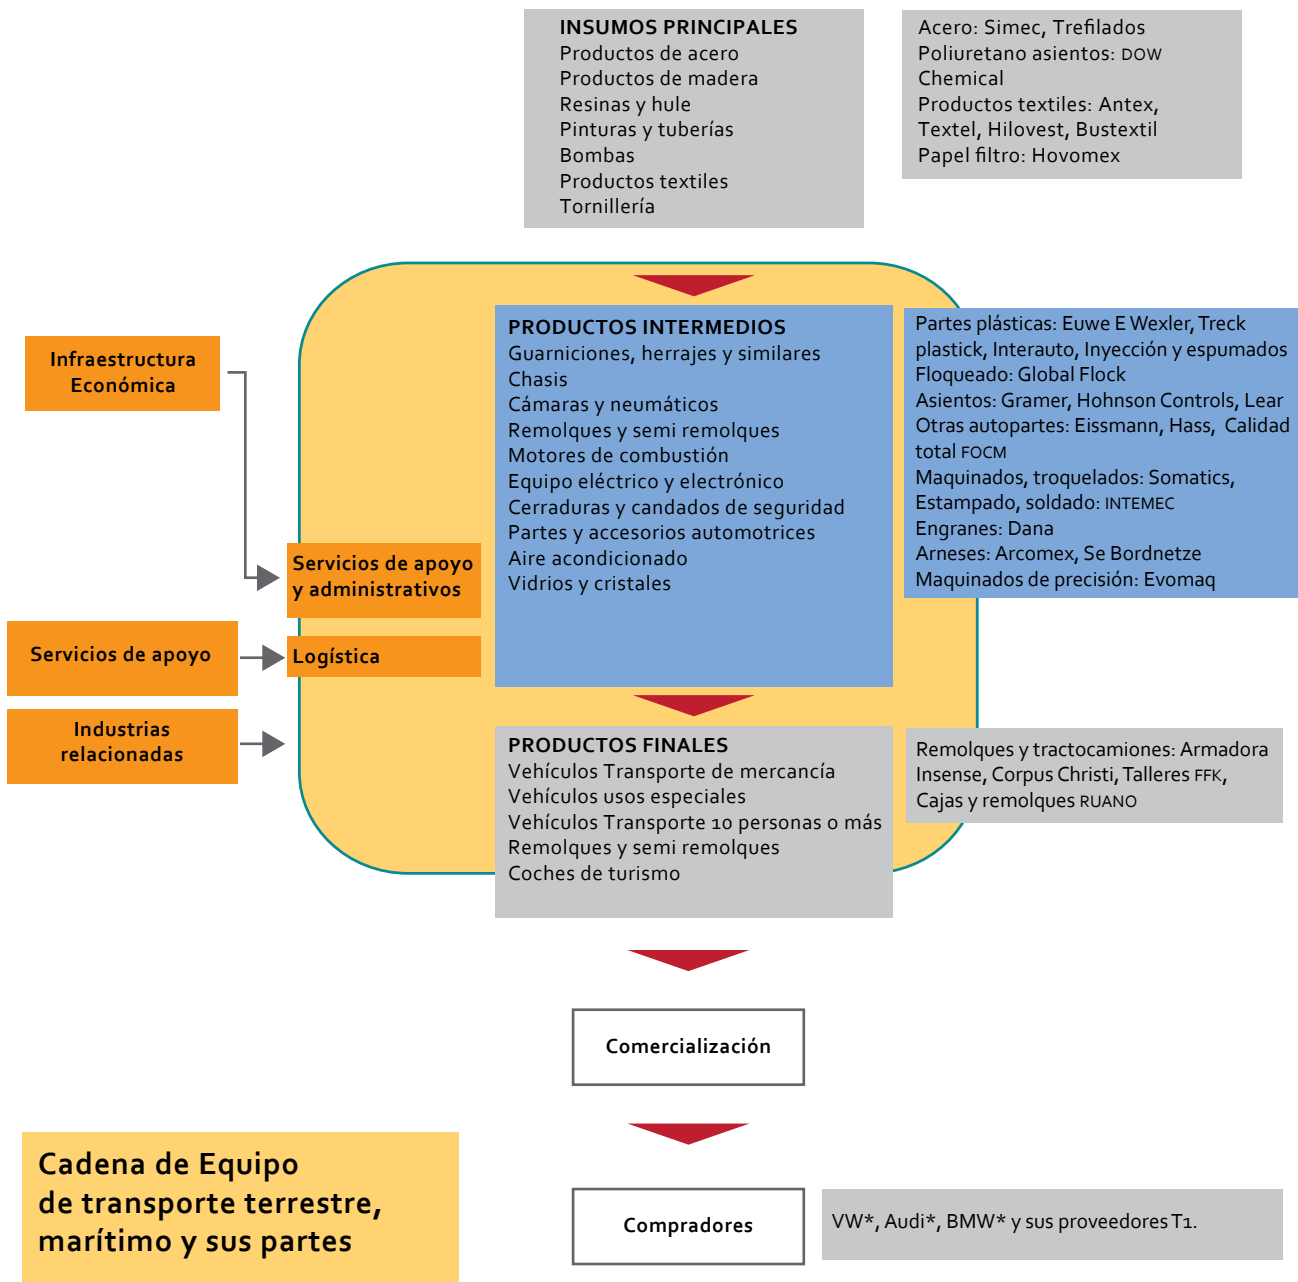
INSUMOS PRINCIPALES
Productos de acero
Productos de madera
Resinas y hule
Pinturas y tuberías
Bombas
Productos textiles
Tornillería

Acero: Simec, Trefilados
Poliuretano asientos: DOW Chemical
Productos textiles: Antex, Textel, Hilovest, Bustextil
Papel filtro: Hovomex

Infraestructura Económica

Servicios de apoyo y administrativos

Servicios de apoyo

Logística

Industrias relacionadas

PRODUCTOS INTERMEDIOS
Guarniciones, herrajes y similares
Chasis
Cámaras y neumáticos
Remolques y semi remolques
Motores de combustión
Equipo eléctrico y electrónico
Cerraduras y candados de seguridad
Partes y accesorios automotrices
Aire acondicionado
Vidrios y cristales

Partes plásticas: Euwe E Wexler, Treck plastick, Interauto, Inyección y espumados
Floqueado: Global Flock
Asientos: Gramer, Hohnson Controls, Lear
Otras autopartes: Eissmann, Hass, Calidad total FOCM
Maquinados, troquelados: Somatics, Estampado, soldado: INTEMEC
Engranes: Dana
Arneses: Arcomex, Se Bordnetze
Maquinados de precisión: Evomaq

PRODUCTOS FINALES
Vehículos Transporte de mercancía
Vehículos usos especiales
Vehículos Transporte 10 personas o más
Remolques y semi remolques
Coches de turismo

Remolques y tractocamiones: Armadora Insense, Corpus Christi, Talleres FFK, Cajas y remolques RUANO

Comercialización

Cadena de Equipo de transporte terrestre, marítimo y sus partes

Compradores

VW*, Audi*, BMW* y sus proveedores T1.